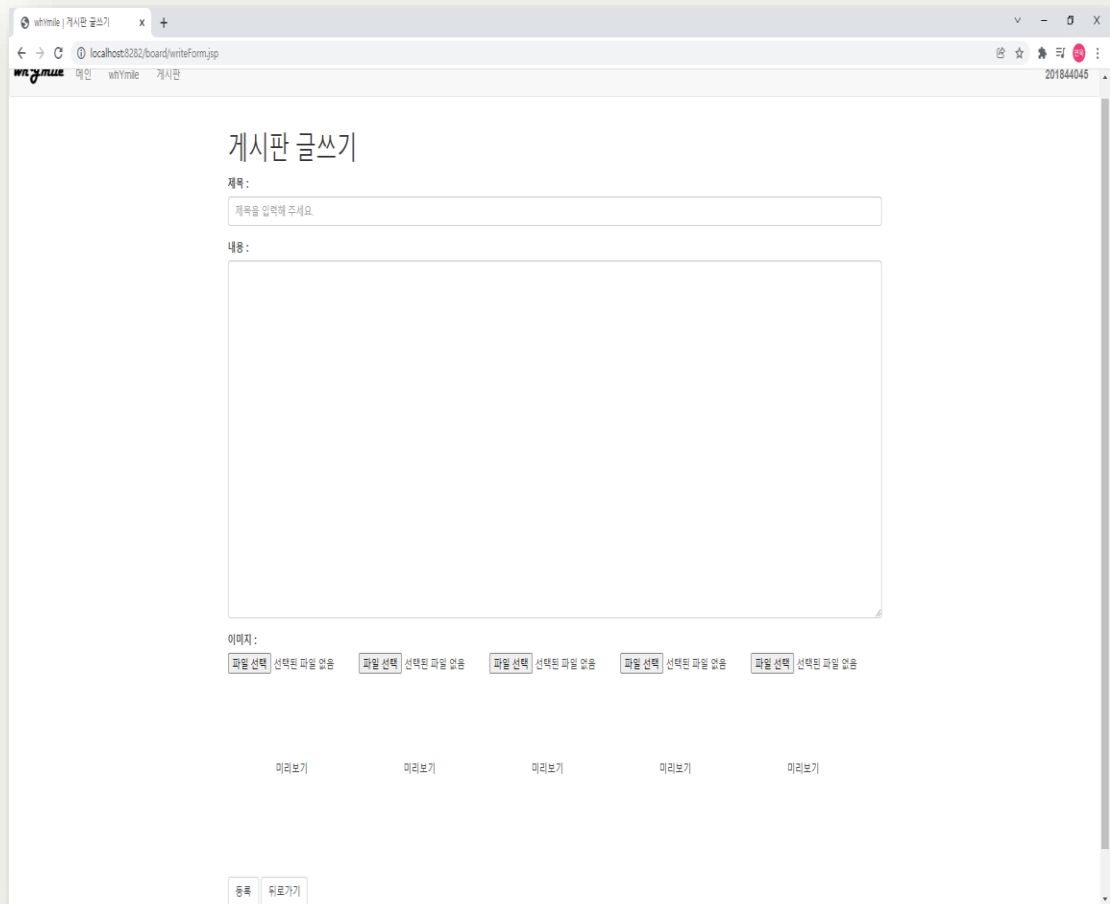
whYmile | 게시판 글쓰기 × +

localhost:8282/board/writeForm.jsp

whYmile 메인 whYmile 게시판 201844045

게시판 글쓰기

제목 :

제목을 입력해 주세요.

내용 :

이미지 :

파일 선택 선택된 파일 없음 파일 선택 선택된 파일 없음 파일 선택 선택된 파일 없음 파일 선택 선택된 파일 없음 파일 선택 선택된 파일 없음

미리보기 미리보기 미리보기 미리보기 미리보기

등록 뒤로가기